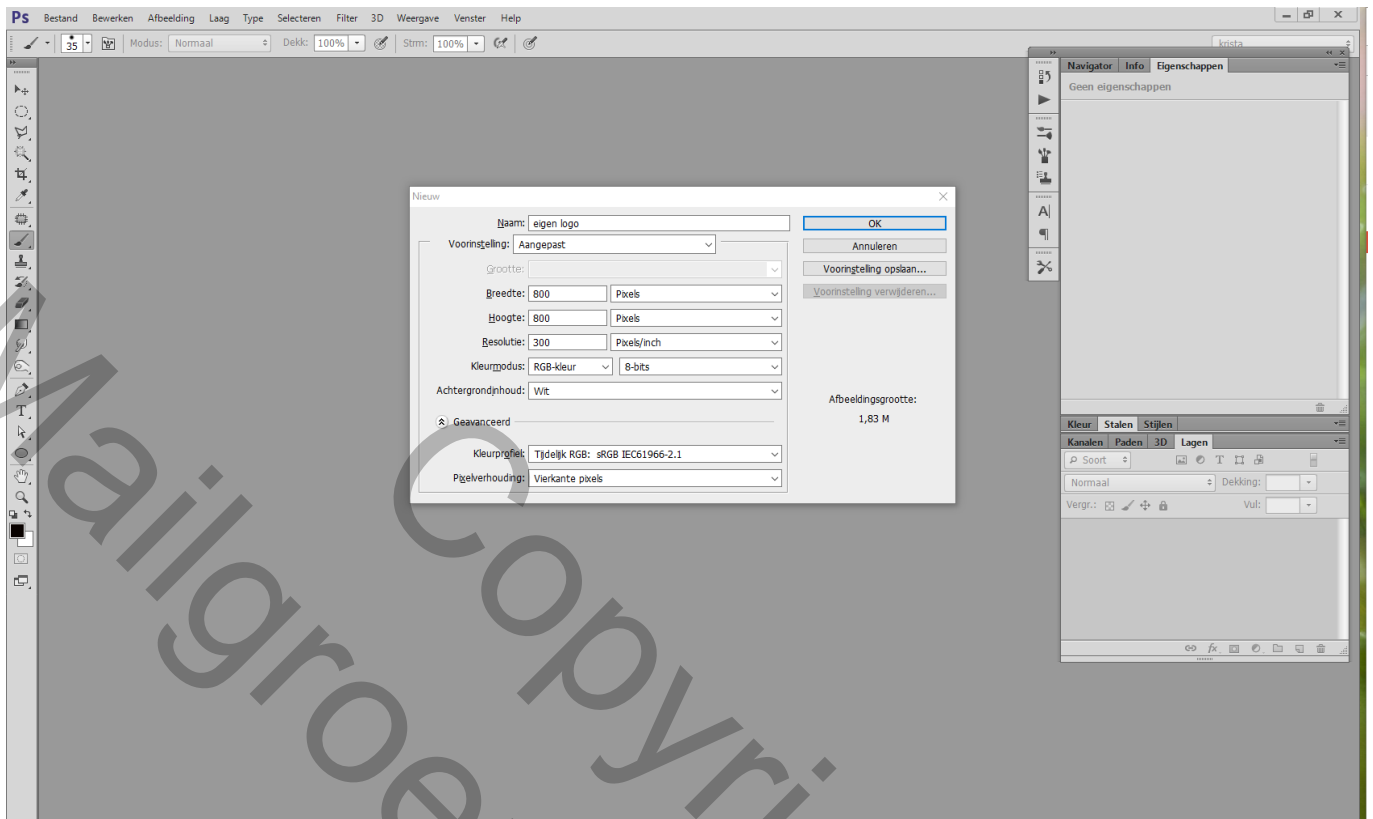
Ps Bestand Bewerken Afbeelding Laag Type Selecteren Filter 3D Weergave Venster Help

35 Modus: Normaal Dekk: 100% Strm: 100%

krista

Navigator Info Eigenschappen
Geen eigenschappen

Nieuw

Naam: eigen logo
Voorinstelling: Aangepast
Grootte:
Breedte: 800 Pixels
Hoogte: 800 Pixels
Resolutie: 300 Pixels/inch
Kleurmodus: RGB-kleur 8-bits
Achtergrondinhoud: Wit
Geavanceerd
Kleurprofiel: Tijdelijk RGB: sRGB IEC61966-2.1
Pixelverhouding: Vierkante pixels

OK
Annuleren
Voorinstelling opslaan...
Voorinstelling verwijderen...

Afbeeldingsgrootte:
1,83 M

Kleur Stalen Stijlen
Kanalen Paden 3D Lagen
Soort
Normaal Dekking:
Vergr.: Vul:

Mailgroep Copyright